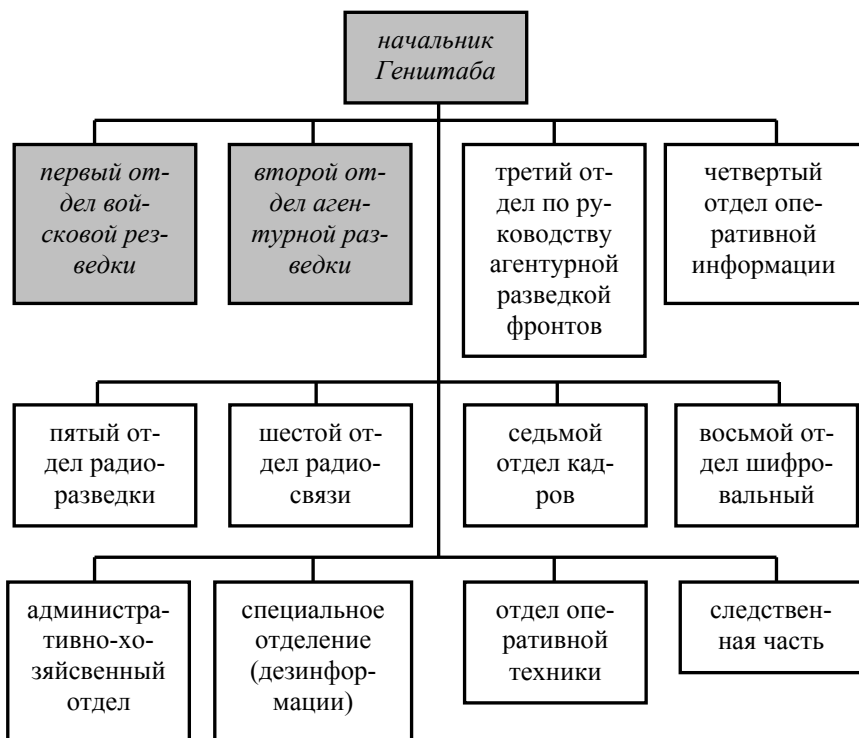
начальник Генштаба

первый отдел войсковой разведки

второй отдел агентурной разведки

третий отдел по руководству агентурной разведкой фронтов

четвертый отдел оперативной информации

пятый отдел радиоразведки

шестой отдел радиосвязи

седьмой отдел кадров

восьмой отдел шифровальный

административно-хозяйсвенный отдел

специальное отделение (дезинформации)

отдел оперативной техники

следственная часть